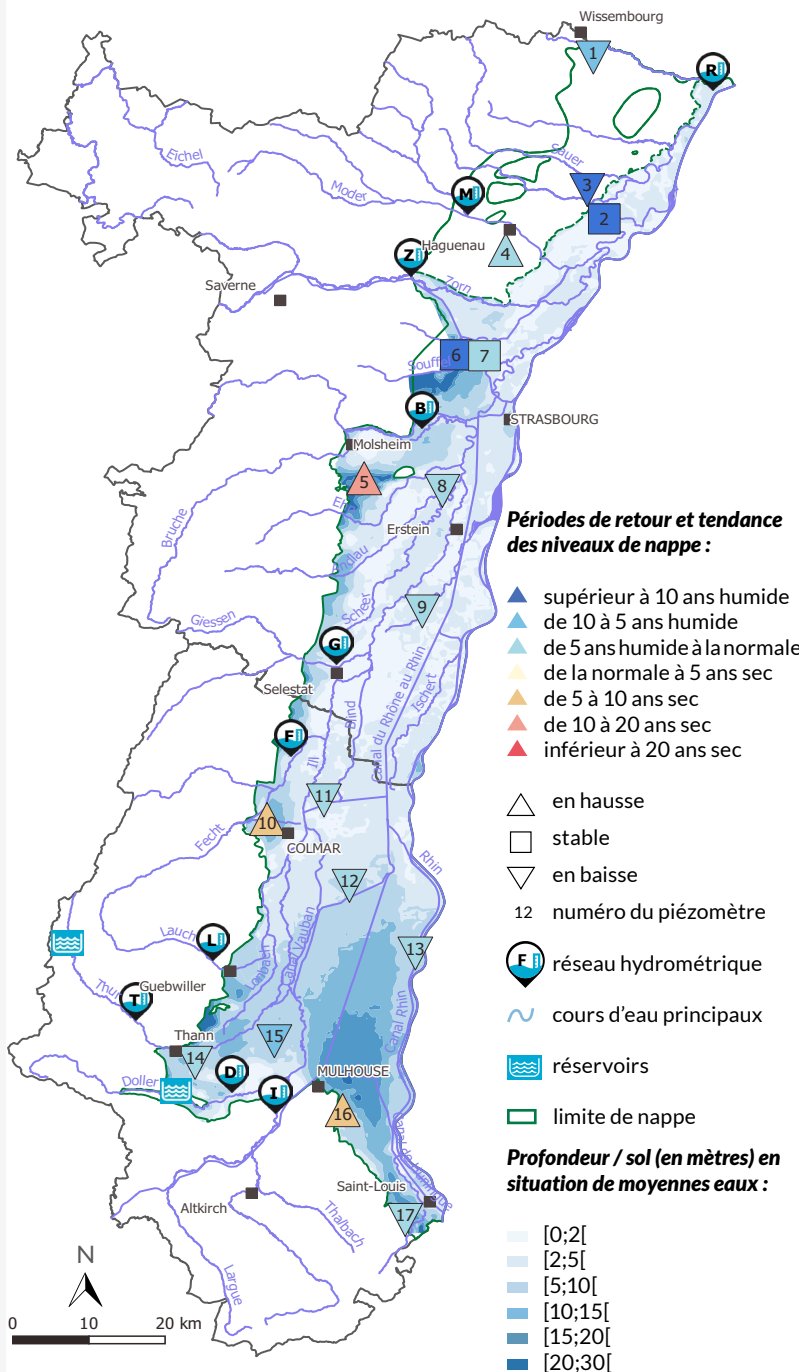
Wissembourg
1
R
Eichel
Moder
Sauer
M
3
2
Z
Haguenau
4
Saverne
Zorn
Souffel
6
7
B
STRASBOURG
Molsheim
5
8
Ehn
Erstein
Bruche
Andlau
Giessen
Scheer
9
G
Selestat
Canal du Rhône au Rhin
Ischert
Blind
Ill
F
11
10
Fecht
COLMAR
12
Rhin
Lauch
L
13
Lauch
Canal Vauban
Canal Rhin
Guebwiller
Thur
T
Thann
15
14
D
Doller
I
MULHOUSE
16
Canal de Huningue
Saint-Louis
Altkirch
Thalbach
17
Largue
N
0
10
20 km

Périodes de retour et tendance des niveaux de nappe :
supérieur à 10 ans humide
de 10 à 5 ans humide
de 5 ans humide à la normale
de la normale à 5 ans sec
de 5 à 10 ans sec
de 10 à 20 ans sec
inférieur à 20 ans sec
en hausse
stable
en baisse
12 numéro du piézomètre
F réseau hydrométrique
cours d'eau principaux
réservoirs
limite de nappe
Profondeur / sol (en mètres) en situation de moyennes eaux :
[0;2[
[2;5[
[5;10[
[10;15[
[15;20[
[20;30[